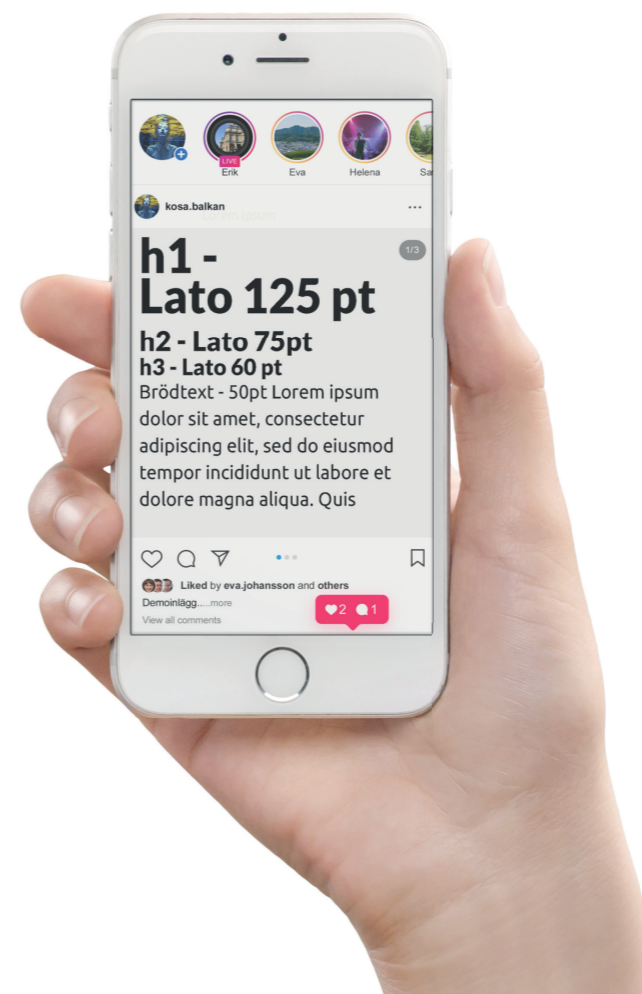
LIVE
Erik
Eva
Helena
Sa

kosa.balkan
...

1/3

h1 -
Lato 125 pt

h2 - Lato 75pt

h3 - Lato 60 pt

Brödtext - 50pt Lorem ipsum dolor sit amet, consectetur adipiscing elit, sed do eiusmod tempor incididunt ut labore et dolore magna aliqua. Quis

Liked by eva.johansson and others
Demoinlägg.....more
View all comments
2 1